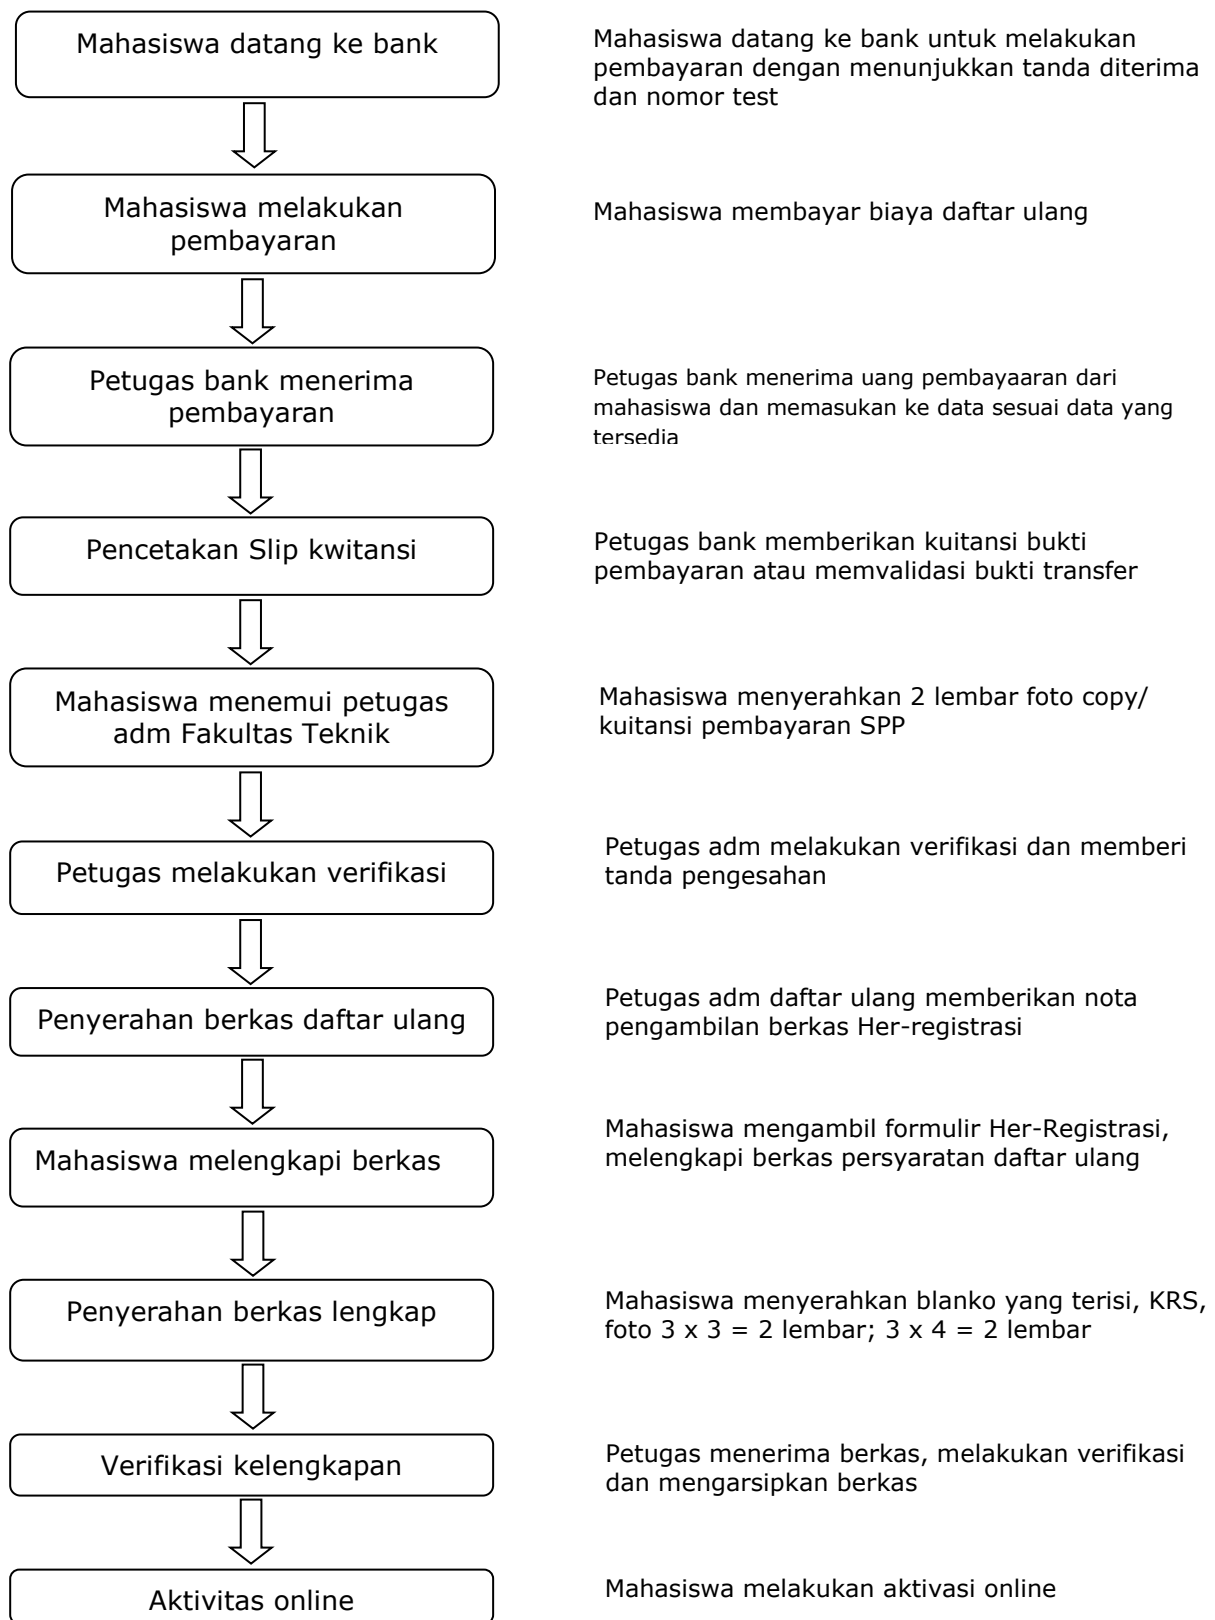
Mahasiswa datang ke bank

Mahasiswa datang ke bank untuk melakukan pembayaran dengan menunjukkan tanda diterima dan nomor test

Mahasiswa melakukan pembayaran

Mahasiswa membayar biaya daftar ulang

Petugas bank menerima pembayaran

Petugas bank menerima uang pembayaaran dari mahasiswa dan memasukan ke data sesuai data yang tersedia

Pencetakan Slip kwitansi

Petugas bank memberikan kuitansi bukti pembayaran atau memvalidasi bukti transfer

Mahasiswa menemui petugas adm Fakultas Teknik

Mahasiswa menyerahkan 2 lembar foto copy/ kuitansi pembayaran SPP

Petugas melakukan verifikasi

Petugas adm melakukan verifikasi dan memberi tanda pengesahan

Penyerahan berkas daftar ulang

Petugas adm daftar ulang memberikan nota pengambilan berkas Her-registrasi

Mahasiswa melengkapi berkas

Mahasiswa mengambil formulir Her-Registrasi, melengkapi berkas persyaratan daftar ulang

Penyerahan berkas lengkap

Mahasiswa menyerahkan blanko yang terisi, KRS, foto 3 x 3 = 2 lembar; 3 x 4 = 2 lembar

Verifikasi kelengkapan

Petugas menerima berkas, melakukan verifikasi dan mengarsipkan berkas

Aktivitas online

Mahasiswa melakukan aktivasi online